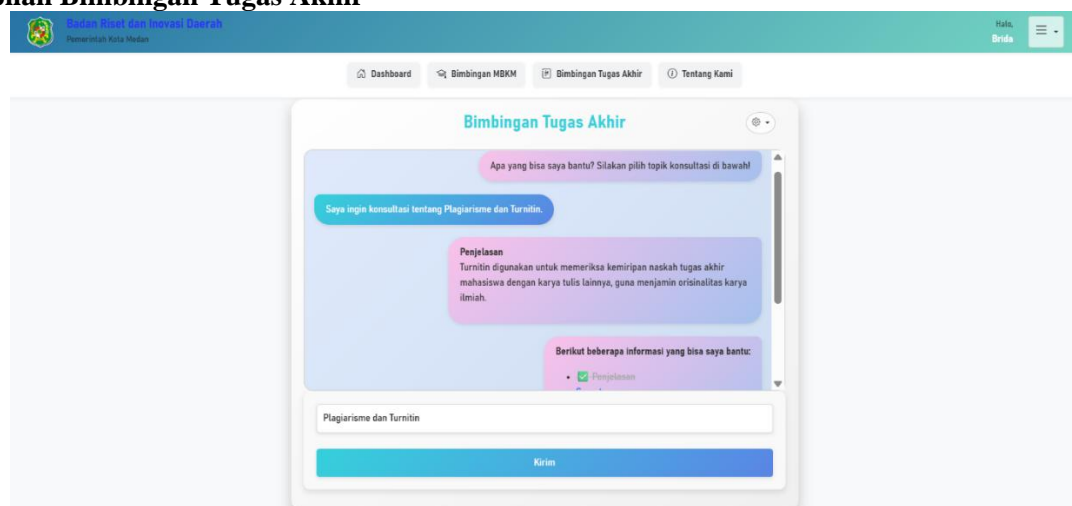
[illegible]han Bimbingan Tugas Akhir

Badan Riset dan Inovasi Daerah
Pemerintah Kota Medan

Halo, Brida

Dashboard
Bimbingan MBKM
Bimbingan Tugas Akhir
Tentang Kami

Bimbingan Tugas Akhir

Apa yang bisa saya bantu? Silakan pilih topik konsultasi di bawah!

Saya ingin konsultasi tentang Plagiarisme dan Turnitin.

Penjelasan
Turnitin digunakan untuk memeriksa kemiripan naskah tugas akhir mahasiswa dengan karya tulis lainnya, guna menjamin orisinalitas karya ilmiah.

Berikut beberapa informasi yang bisa saya bantu:

• Penjelasan
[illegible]

Plagiarisme dan Turnitin

Kirim